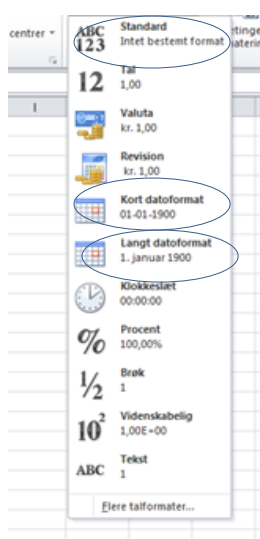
centrer

I

ABC 123 Standard
Intet bestemt format

12 Tal
1,00

Valuta
kr. 1,00

Revision
kr. 1,00

Kort datoformat
01-01-1900

Langt datoformat
1. januar 1900

Klokkeslæt
00:00:00

% Procent
100,00%

½ Brøk
1

$10^2$ Videnskabelig
1,00E+00

ABC Tekst
1

Flere talformater...